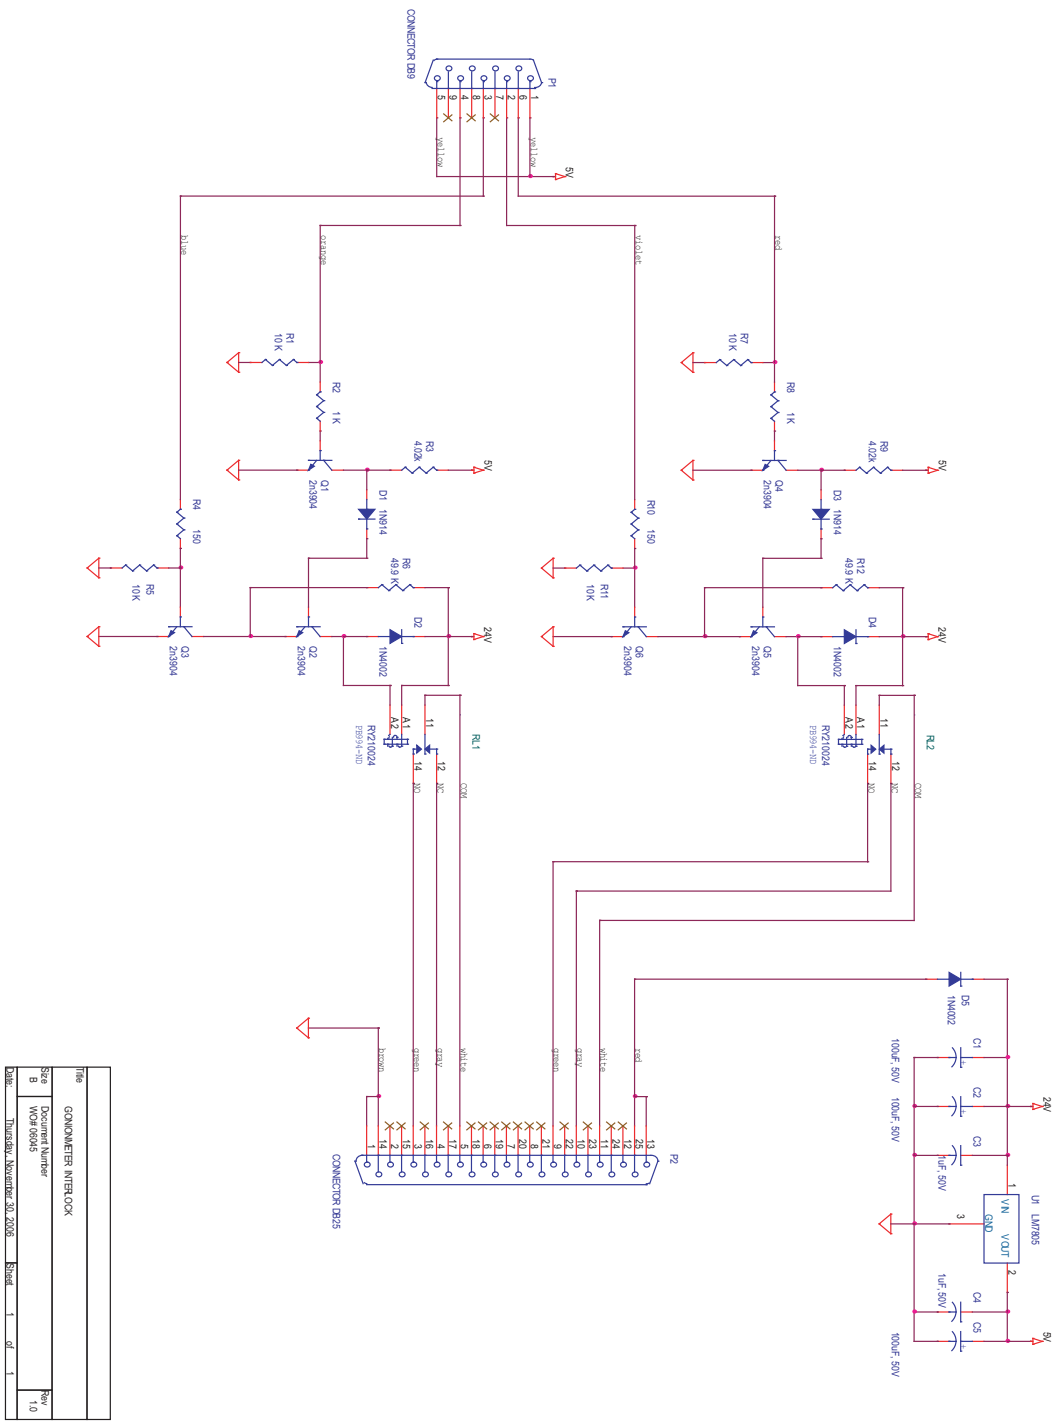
CONNECTOR DB9

P1

5 9 4 8 3 7 2 6 1

yellow

yellow

5V

blue

orange

violet

red

R1
10 K

R2
1 K

R3
4.02k

5V

Q1
2n3904

D1
1N914

R4
150

R5
10K

R6
49.9 K

Q3
2n3904

Q2
2n3904

D2
1N4002

24V

R7
10 K

R8
1 K

R9
4.02k

5V

Q4
2n3904

D3
1N914

R10
150

R11
10K

R12
49.9 K

Q6
2n3904

Q5
2n3904

D4
1N4002

24V

A1 A2
RY210024
PB994-ND

11 14 12

NO NC COM

RL1

A1 A2
RY210024
PB994-ND

11 14 12

NO NC COM

RL2

D5
1N4002

C1
100uF, 50V

C2
100uF, 50V

24V

C3
1uF, 50V

U1 LM7805

1
VIN
VOUT
GND
3
2

C4
1uF, 50V

C5
100uF, 50V

5V

brown

green

white

green

gray

white

red

1 14 2 15 3 16 4 17 5 18 6 19 7 20 8 21 9 22 10 23 11 24 12 25 13

P2

CONNECTOR DB25

Title
GONIOMETER INTERLOCK

Size
B

Document Number
WO# 06045

Rev
1.0

Date: Thursday, November 30, 2006

Sheet 1 of 1